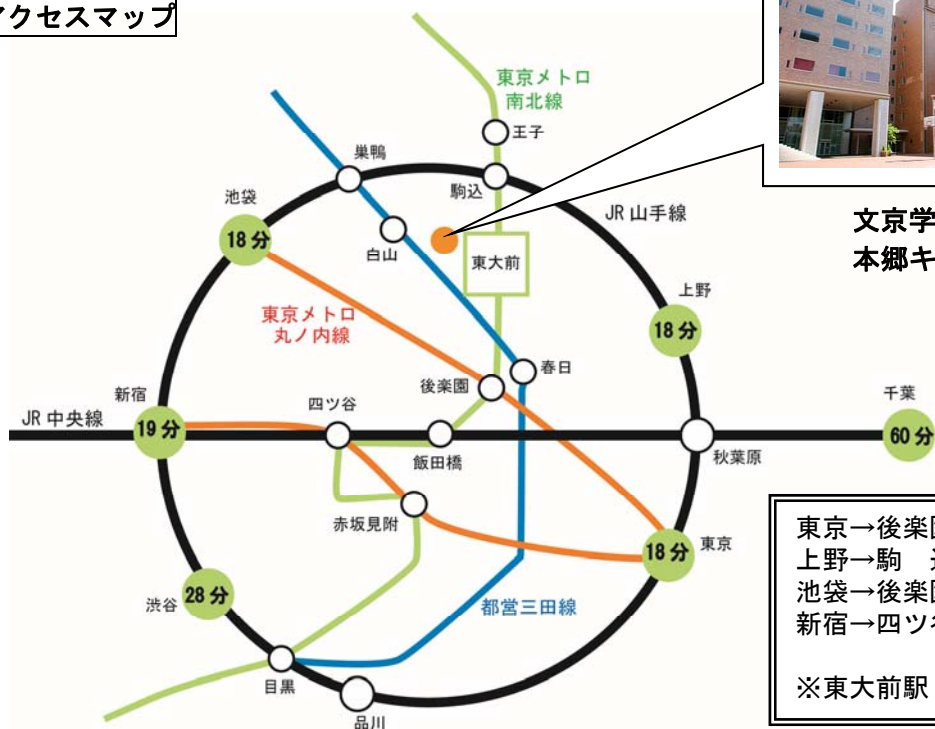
アクセスマップ

東京メトロ
南北線

王子

巣鴨

駒込

池袋

18分

白山

東大前

JR 山手線

文京学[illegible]
本郷キ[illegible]

上野

18分

東京メトロ
丸ノ内線

春日

後楽園

新宿

四ツ谷

千葉

JR 中央線

19分

飯田橋

秋葉原

60分

赤坂見附

18分

東京

東京→後楽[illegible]
上野→駒　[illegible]
池袋→後楽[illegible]
新宿→四ツ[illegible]

※東大前駅 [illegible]

渋谷

28分

都営三田線

目黒

品川